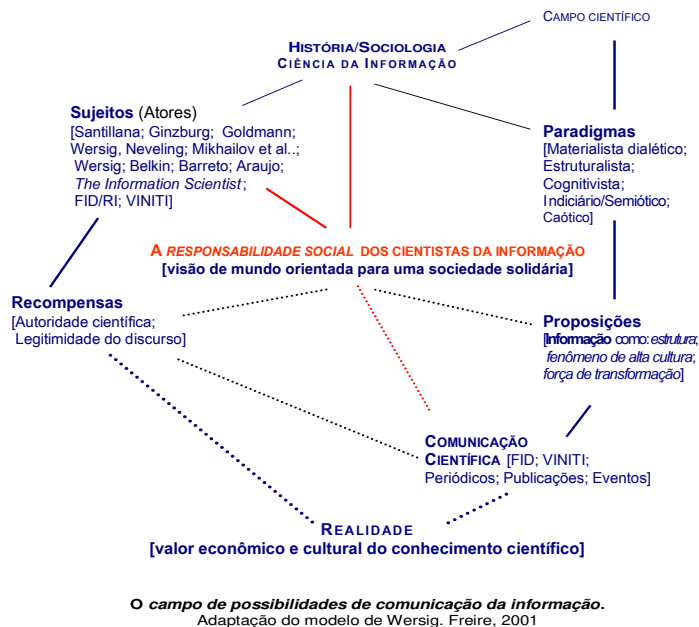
CAMPO CIENTÍFICO

HISTÓRIA/SOCIOLOGIA
CIÊNCIA DA INFORMAÇÃO

Sujeitos (Atores)
[Santillana; Ginzburg; Goldmann; Wersig, Neveling; Mikhailov et al..; Wersig; Belkin; Barreto; Araujo; The Information Scientist; FID/RI; VINITI]

Paradigmas
[Materialista dialético; Estruturalista; Cognitivista; Indiciário/Semiótico; Caótico]

A RESPONSABILIDADE SOCIAL DOS CIENTISTAS DA INFORMAÇÃO
[visão de mundo orientada para uma sociedade solidária]

Recompensas
[Autoridade científica; Legitimidade do discurso]

Proposições
[Informação como: estrutura; fenômeno de alta cultura; força de transformação]

COMUNICAÇÃO CIENTÍFICA [FID; VINITI; Periódicos; Publicações; Eventos]

REALIDADE
[valor econômico e cultural do conhecimento científico]

O campo de possibilidades de comunicação da informação.
Adaptação do modelo de Wersig. Freire, 2001